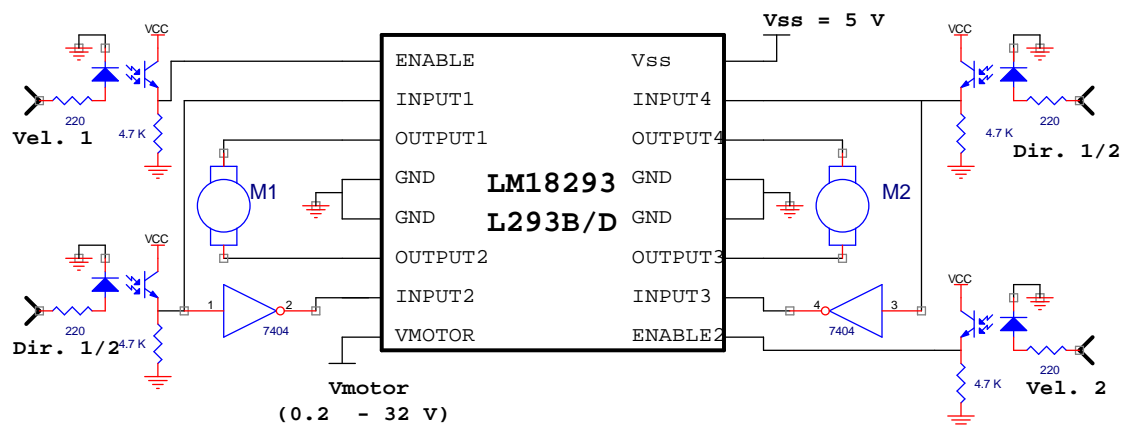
Vss = 5 V

VCC
220
4.7 K
Vel. 1

VCC
220
4.7 K
Dir. 1/2

1
2
7404

ENABLE
INPUT1
OUTPUT1
GND
GND
OUTPUT2
INPUT2
VMOTOR

LM18293
L293B/D

Vss
INPUT4
OUTPUT4
GND
GND
OUTPUT3
INPUT3
ENABLE2

M1
M2

4
3
7404

VCC
4.7 K
220
Dir. 1/2

VCC
4.7 K
220
Vel. 2

Vmotor
(0.2 - 32 V)